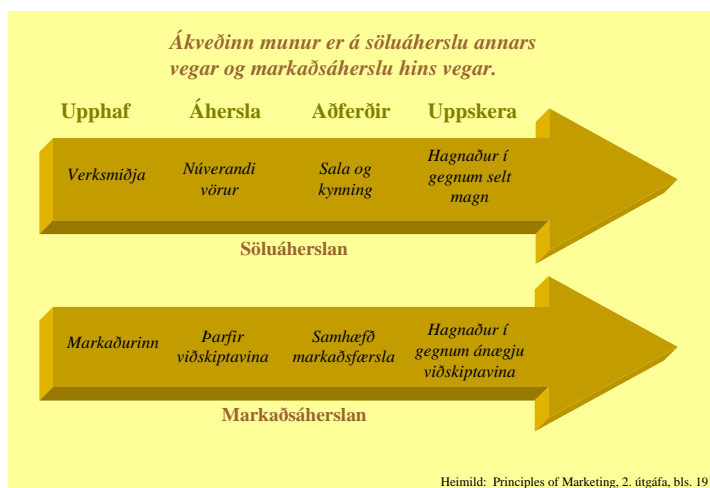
Ákveðinn munur er á söluáherslu annars vegar og markaðsáherslu hins vegar.

| Upphaf | Áhersla | Aðferðir | Uppskera |
|---|---|---|---|
| Verksmiðja | Núverandi vörur | Sala og kynning | Hagnaður í gegnum selt magn |

Söluáherslan

| Markaðurinn | Þarfir viðskiptavina | Samhæfð markaðsfærsla | Hagnaður í gegnum ánægju viðskiptavina |
|---|---|---|---|

Markaðsáherslan

Heimild: Principles of Marketing, 2. útgáfa, bls. 19